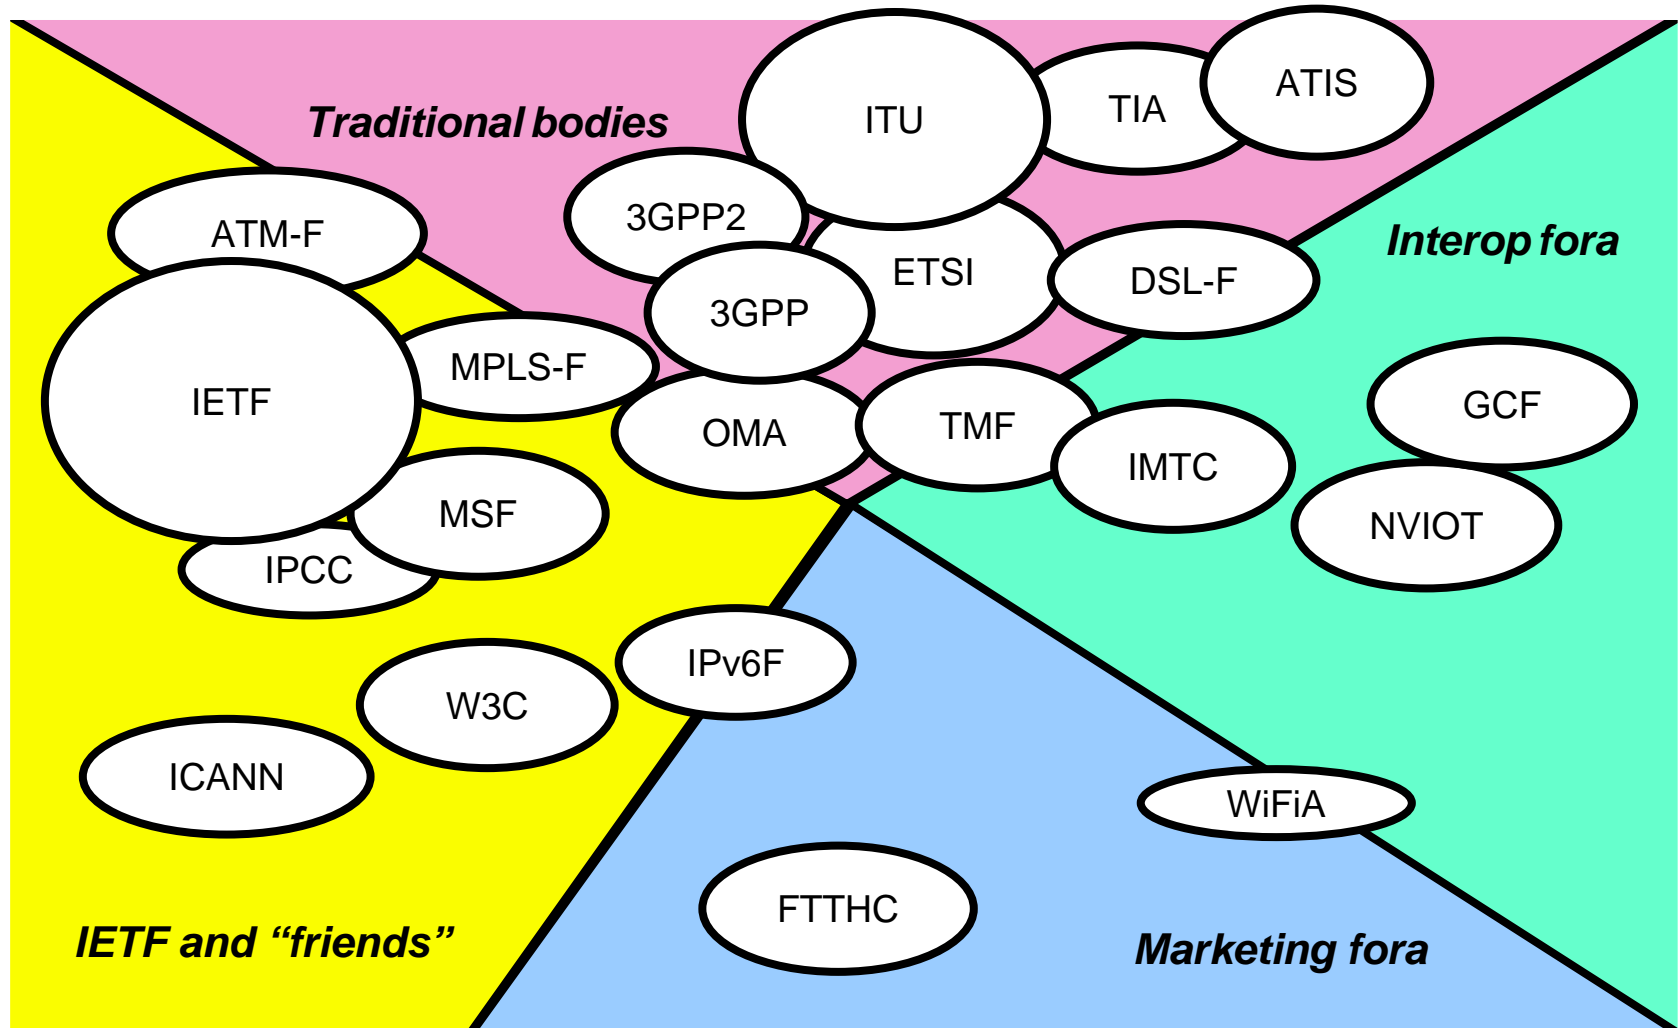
Traditional bodies

ITU

TIA

ATIS

3GPP2

ETSI

3GPP

DSL-F

Interop fora

ATM-F

IETF

MPLS-F

OMA

TMF

IMTC

GCF

MSF

IPCC

NVIOT

IPv6F

W3C

ICANN

WiFiA

FTTHC

IETF and “friends”

Marketing fora